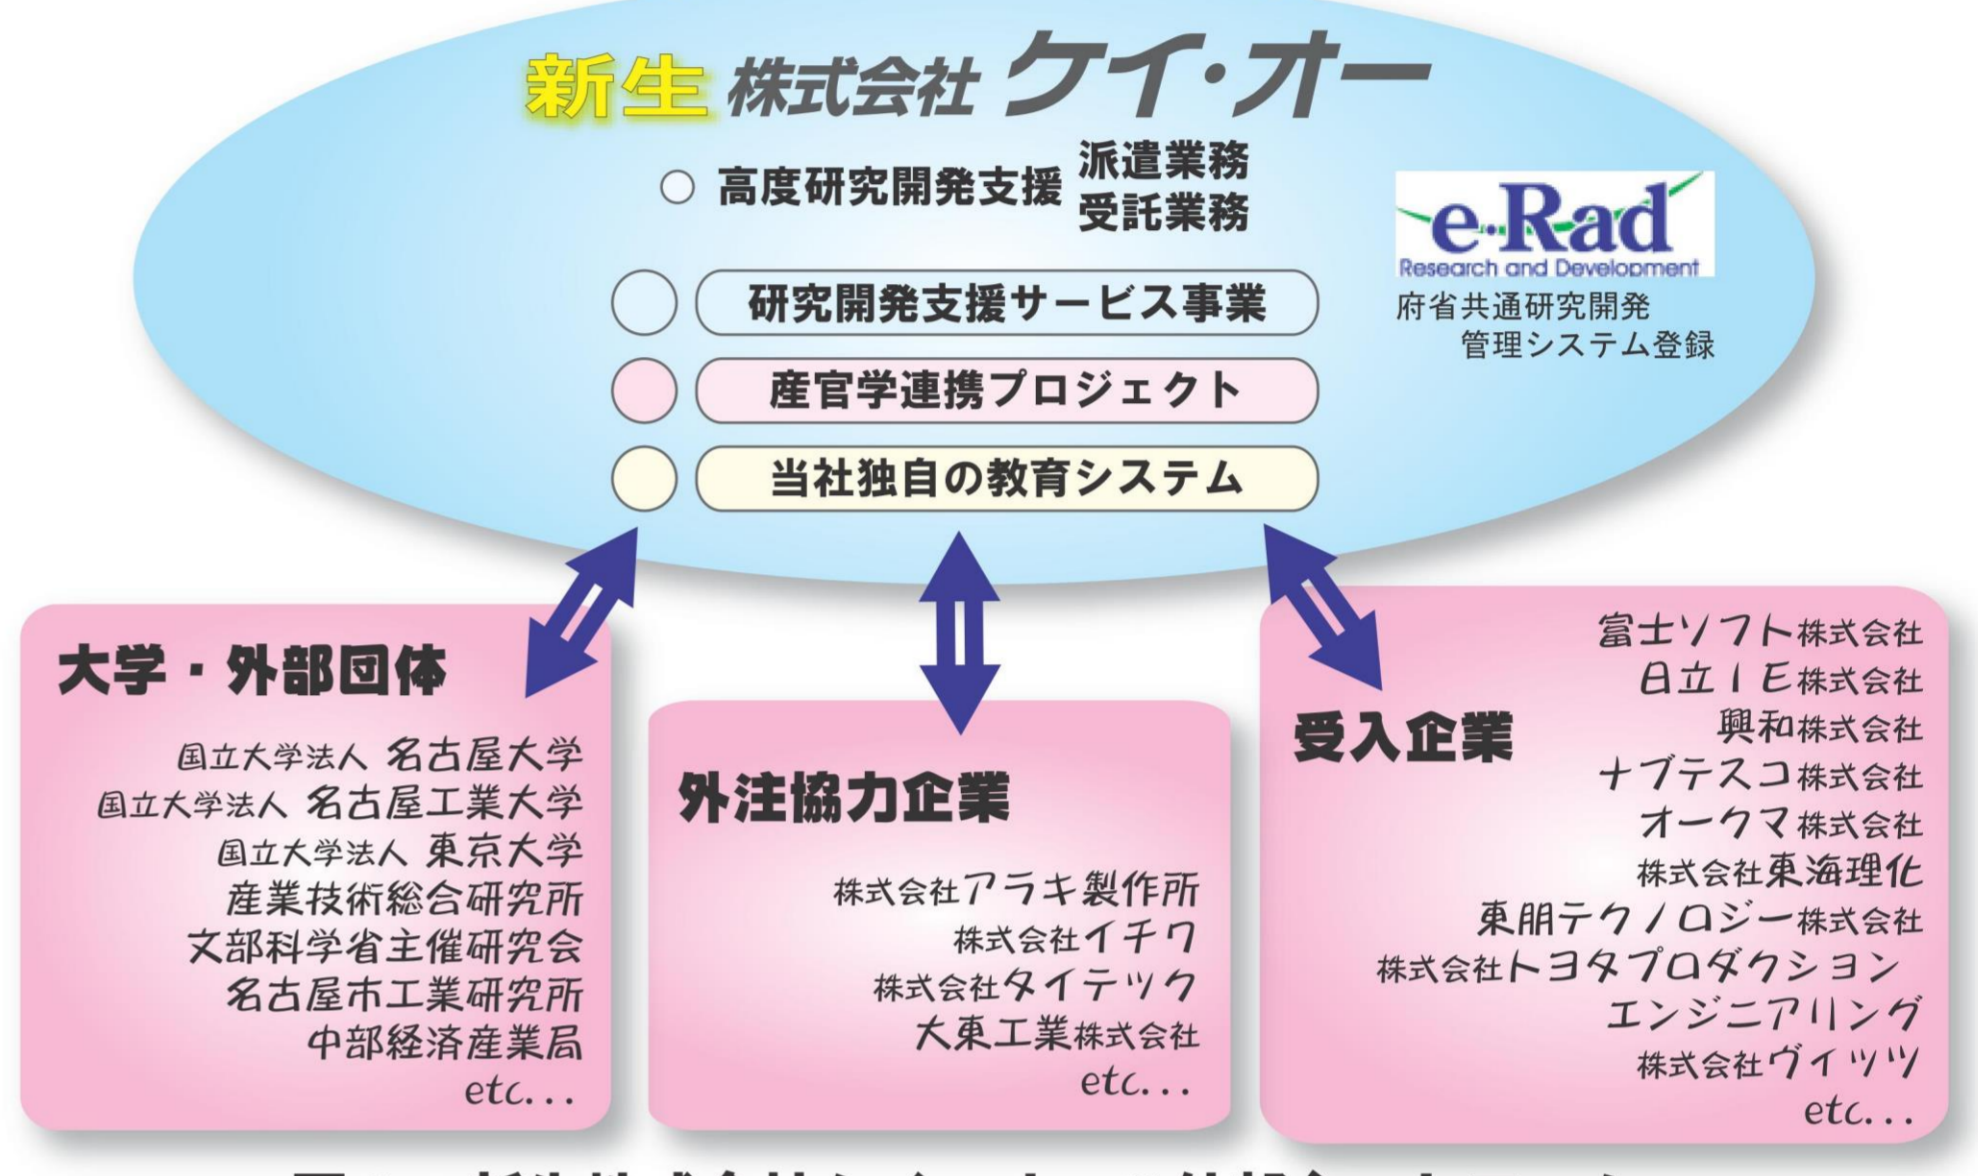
新生 株式会社 ケイ・オー

○ 高度研究開発支援 派遣業務 受託業務

e-Rad
Research and Development
府省共通研究開発 管理システム登録

研究開発支援サービス事業

産官学連携プロジェクト

当社独自の教育システム

大学・外部団体

国立大学法人 名古屋大学
国立大学法人 名古屋工業大学
国立大学法人 東京大学
産業技術総合研究所
文部科学省主催研究会
名古屋市工業研究所
中部経済産業局
etc...

外注協力企業

株式会社アラキ製作所
株式会社イチワ
株式会社タイテック
大東工業株式会社
etc...

受入企業

富士ソフト株式会社
日立IE株式会社
興和株式会社
ナブテスコ株式会社
オークマ株式会社
株式会社東海理化
東朋テクノロジー株式会社
株式会社トヨタプロダクション エンジニアリング
株式会社ヴイッツ
etc...

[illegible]